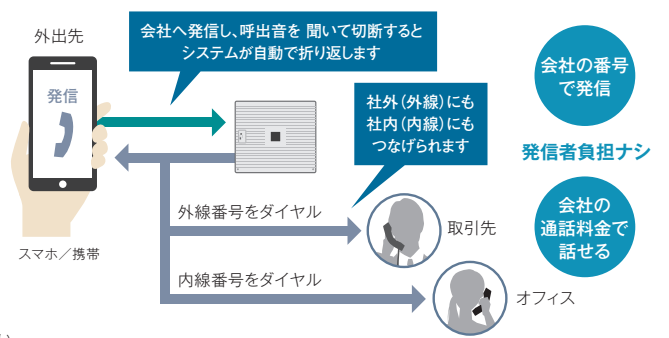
外出先

会社へ発信し、呼出音を 聞いて切断すると
システムが自動で折り返します

発信

社外(外線)にも
社内(内線)にも
つなげられます

会社の番号
で発信

発信者負担ナシ

会社の
通話料金で
話せる

外線番号をダイヤル

取引先

スマホ／携帯

内線番号をダイヤル

オフィス